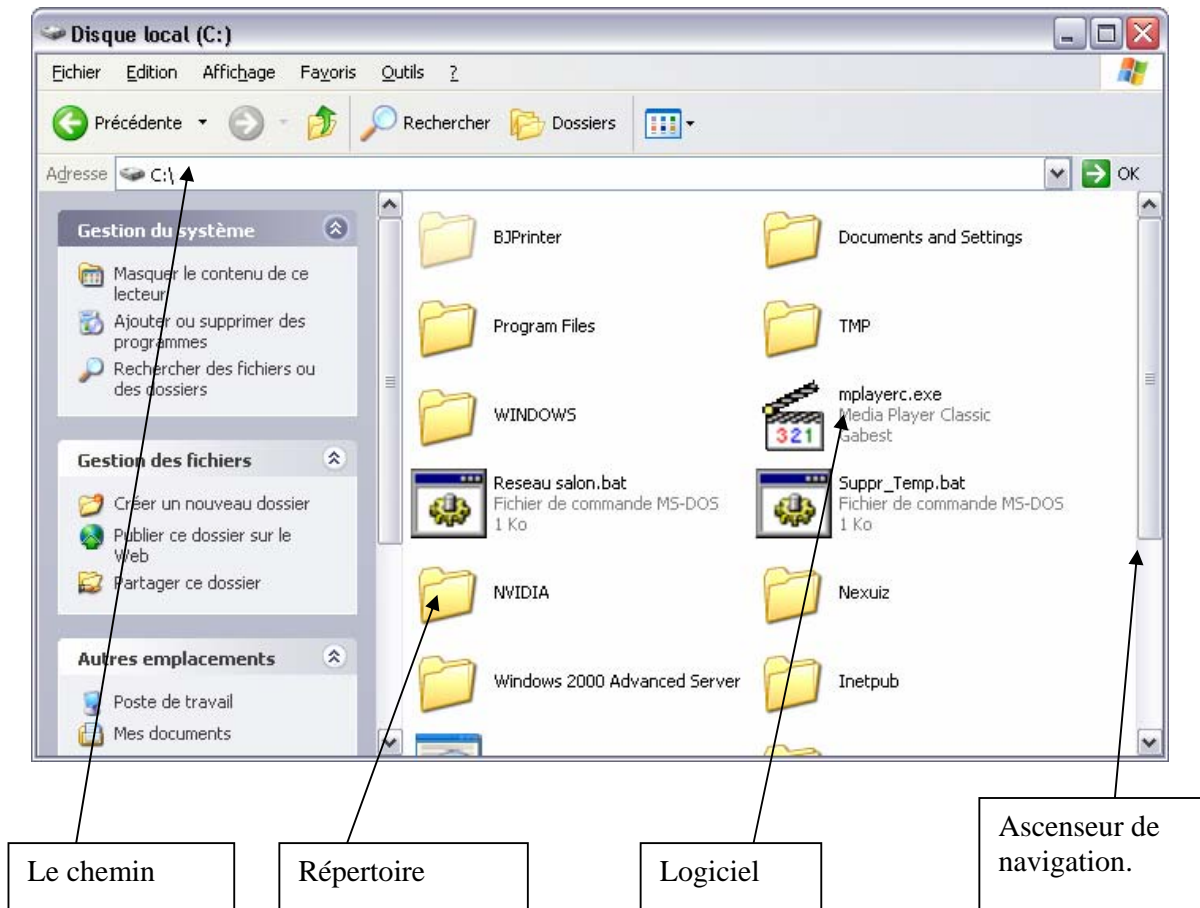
Disque local (C:)

Fichier Edition Affichage Favoris Outils ?

Précédente Rechercher Dossiers

Adresse C:\ OK

Gestion du système

Masquer le contenu de ce lecteur

Ajouter ou supprimer des programmes

Rechercher des fichiers ou des dossiers

Gestion des fichiers

Créer un nouveau dossier

Publier ce dossier sur le Web

Partager ce dossier

Autres emplacements

Poste de travail

Mes documents

BJPrinter

Documents and Settings

Program Files

TMP

WINDOWS

mplayerc.exe
Media Player Classic
Gabest

321

Reseau salon.bat
Fichier de commande MS-DOS
1 Ko

Suppr_Temp.bat
Fichier de commande MS-DOS
1 Ko

NVIDIA

Nexuiz

Windows 2000 Advanced Server

Inetpub

Le chemin

Répertoire

Logiciel

Ascenseur de navigation.